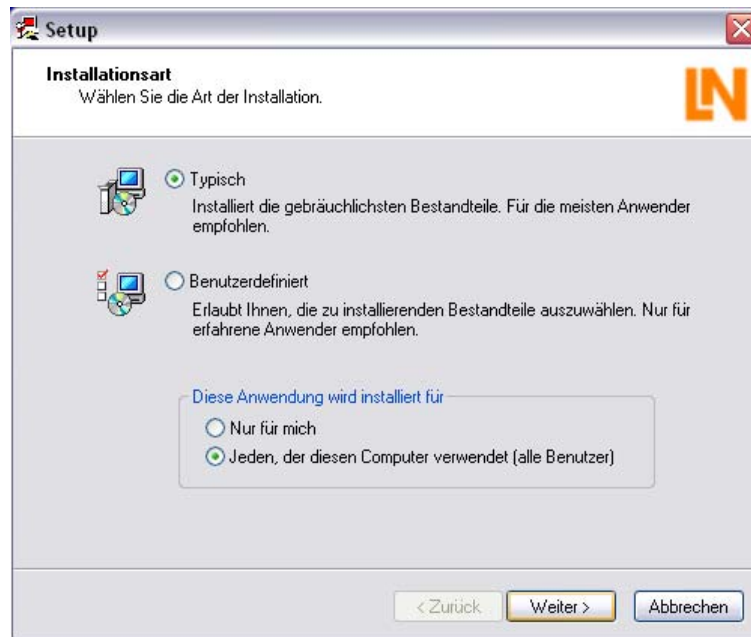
Setup

Installationsart
Wählen Sie die Art der Installation.

LN

Typisch
Installiert die gebräuchlichsten Bestandteile. Für die meisten Anwender empfohlen.

Benutzerdefiniert
Erlaubt Ihnen, die zu installierenden Bestandteile auszuwählen. Nur für erfahrene Anwender empfohlen.

Diese Anwendung wird installiert für
Nur für mich
Jeden, der diesen Computer verwendet (alle Benutzer)

< Zurück
Weiter >
Abbrechen